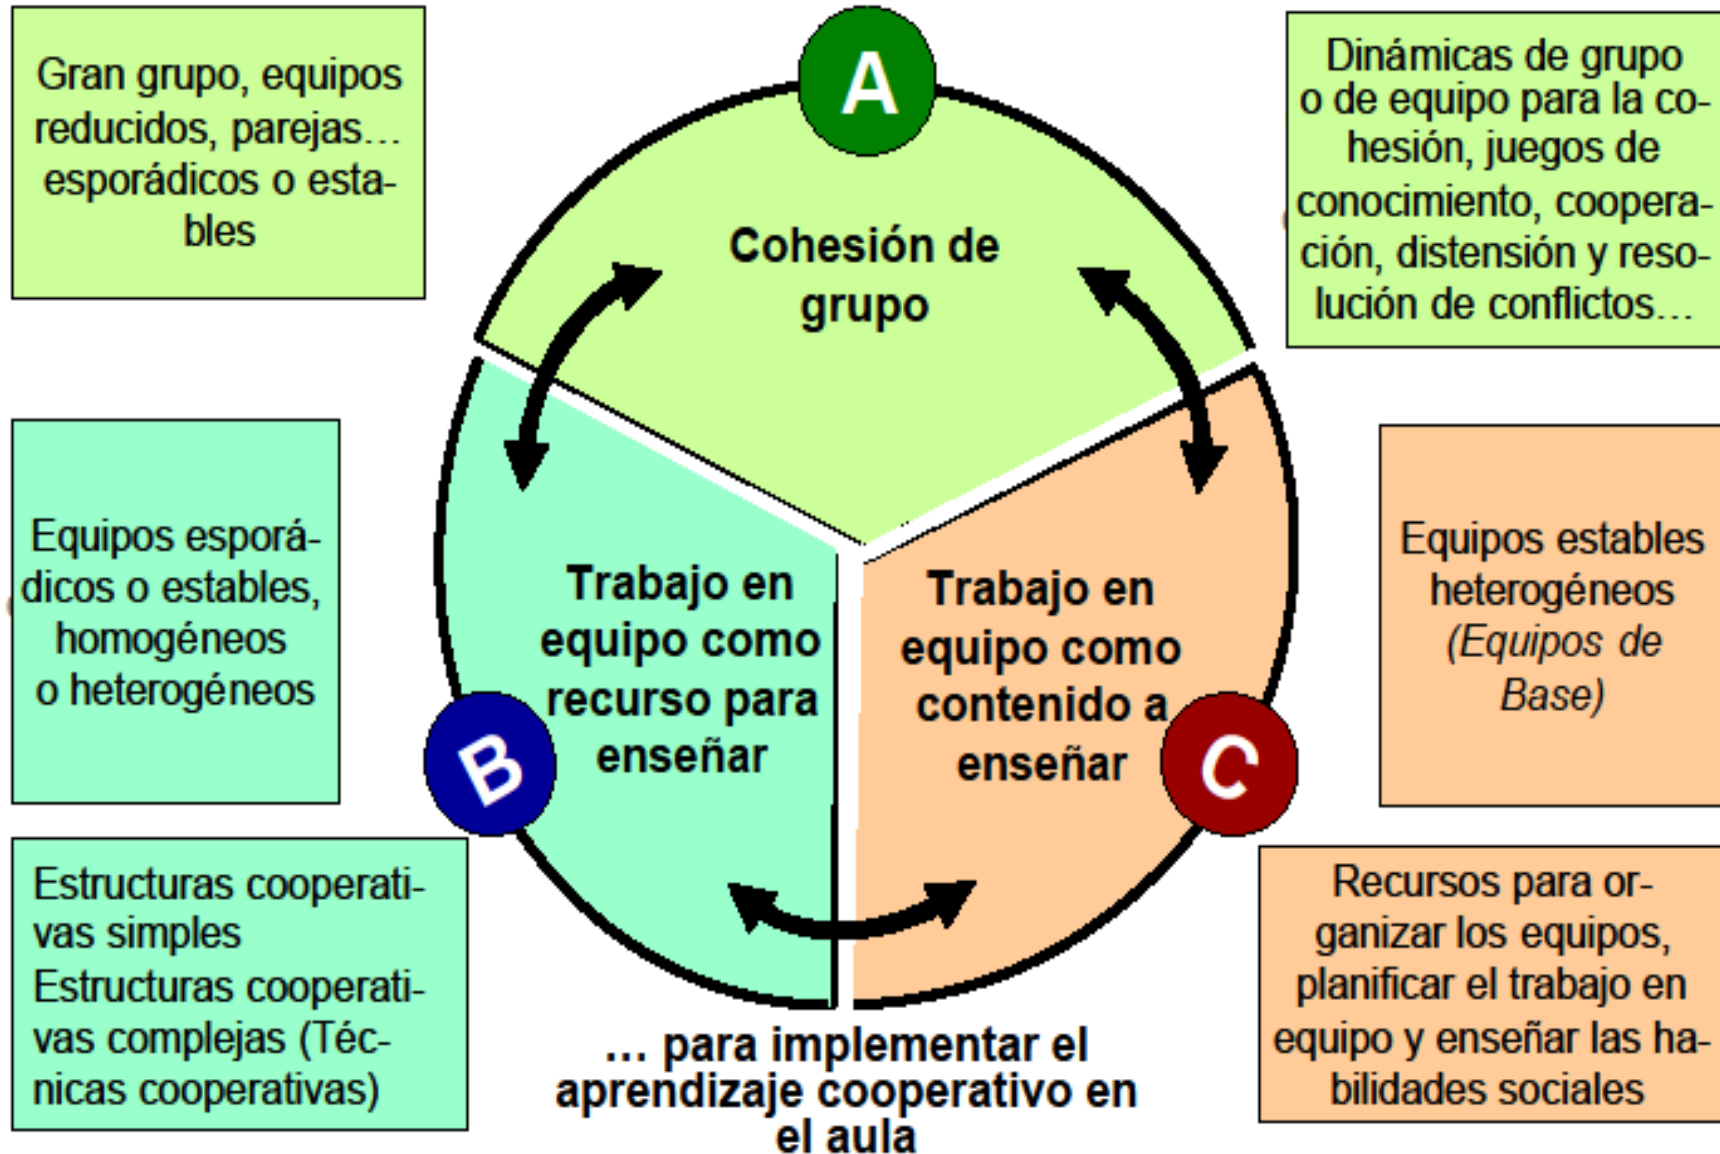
Gran grupo, equipos reducidos, parejas… esporádicos o estables

A

Dinámicas de grupo o de equipo para la cohesión, juegos de conocimiento, cooperación, distensión y resolución de conflictos…

Cohesión de grupo

Equipos esporádicos o estables, homogéneos o heterogéneos

Trabajo en equipo como recurso para enseñar

Trabajo en equipo como contenido a enseñar

Equipos estables heterogéneos (Equipos de Base)

B

C

Estructuras cooperativas simples
Estructuras cooperativas complejas (Técnicas cooperativas)

… para implementar el aprendizaje cooperativo en el aula

Recursos para organizar los equipos, planificar el trabajo en equipo y enseñar las habilidades sociales